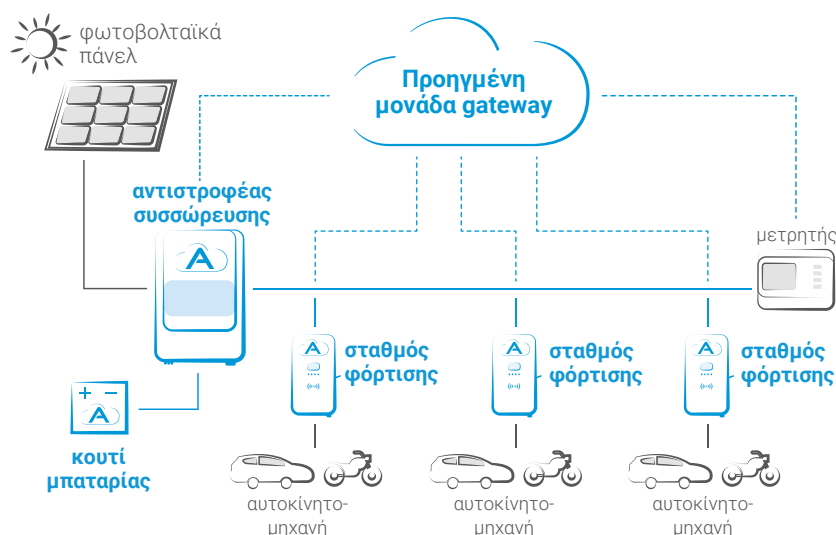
φωτοβολταϊκά πάνελ

Προηγμένη μονάδα gateway

αντιστροφέας συσσώρευσης

μετρητής

σταθμός φόρτισης

σταθμός φόρτισης

σταθμός φόρτισης

+ −

κουτί μπαταρίας

αυτοκίνητο-μηχανή

αυτοκίνητο-μηχανή

αυτοκίνητο-μηχανή